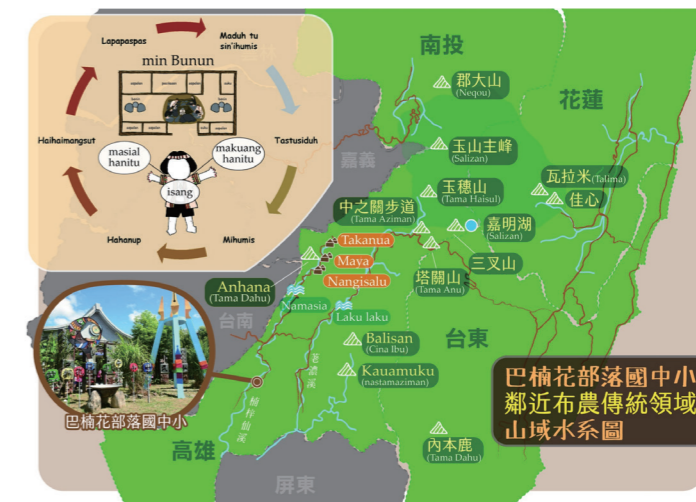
Lapapaspas
Maduh tu sin'ihumis
min Bunun
Haihaimangsut
Tastusiduh
masial hanitu
makuang hanitu
isang
Hahanup
Mihumis

南投
郡大山 (Neqou)
花蓮
玉山主峰 (Salizan)
嘉義
玉穗山 (Tama Haisul)
瓦拉米 (Talima)
佳心
中之關步道 (Tama Aziman)
嘉明湖 (Salizan)
Takanua
Maya
Nangisalu
三叉山
塔關山 (Tama Anu)
Anhana (Tama Dahu)
Namasia
Laku laku
台南
台東
Balisan (Cina Ibu)
Kauamuku (nastamaziman)
巴楠花部落國中小
高雄
內本鹿 (Tama Dahu)
屏東

巴楠花部落國中小
鄰近布農傳統領域
山域水系圖